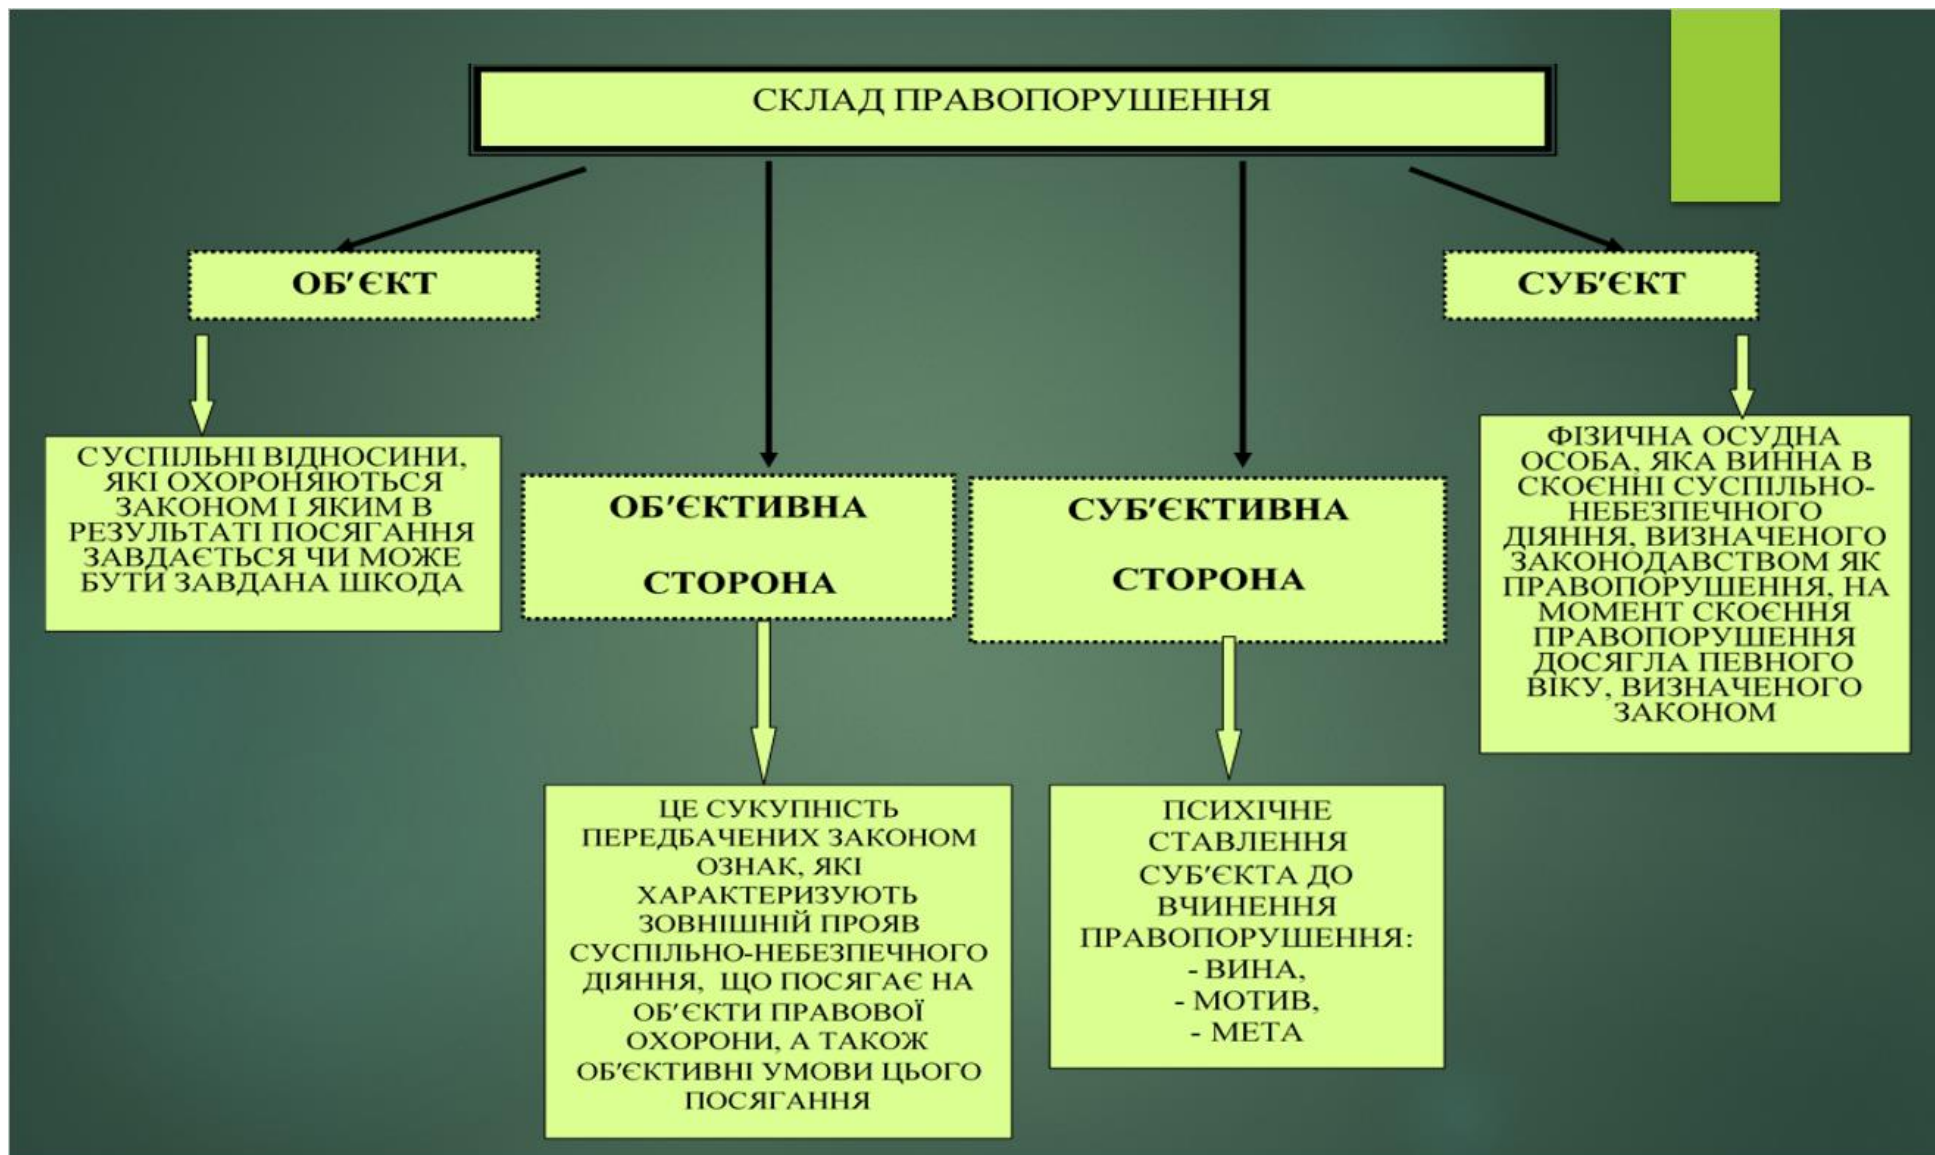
СКЛАД ПРАВОПОРУШЕННЯ

ОБ'ЄКТ

СУСПІЛЬНІ ВІДНОСИНИ, ЯКІ ОХОРОНЯЮТЬСЯ ЗАКОНОМ І ЯКИМ В РЕЗУЛЬТАТІ ПОСЯГАННЯ ЗАВДАЄТЬСЯ ЧИ МОЖЕ БУТИ ЗАВДАНА ШКОДА

ОБ'ЄКТИВНА СТОРОНА

ЦЕ СУКУПНІСТЬ ПЕРЕДБАЧЕНИХ ЗАКОНОМ ОЗНАК, ЯКІ ХАРАКТЕРИЗУЮТЬ ЗОВНІШНІЙ ПРОЯВ СУСПІЛЬНО-НЕБЕЗПЕЧНОГО ДІЯННЯ, ЩО ПОСЯГАЄ НА ОБ'ЄКТИ ПРАВОВОЇ ОХОРОНИ, А ТАКОЖ ОБ'ЄКТИВНІ УМОВИ ЦЬОГО ПОСЯГАННЯ

СУБ'ЄКТИВНА СТОРОНА

ПСИХІЧНЕ СТАВЛЕННЯ СУБ'ЄКТА ДО ВЧИНЕННЯ ПРАВОПОРУШЕННЯ:
- ВИНА,
- МОТИВ,
- МЕТА

СУБ'ЄКТ

ФІЗИЧНА ОСУДНА ОСОБА, ЯКА ВИННА В СКОЄННІ СУСПІЛЬНО-НЕБЕЗПЕЧНОГО ДІЯННЯ, ВИЗНАЧЕНОГО ЗАКОНОДАВСТВОМ ЯК ПРАВОПОРУШЕННЯ, НА МОМЕНТ СКОЄННЯ ПРАВОПОРУШЕННЯ ДОСЯГЛА ПЕВНОГО ВІКУ, ВИЗНАЧЕНОГО ЗАКОНОМ